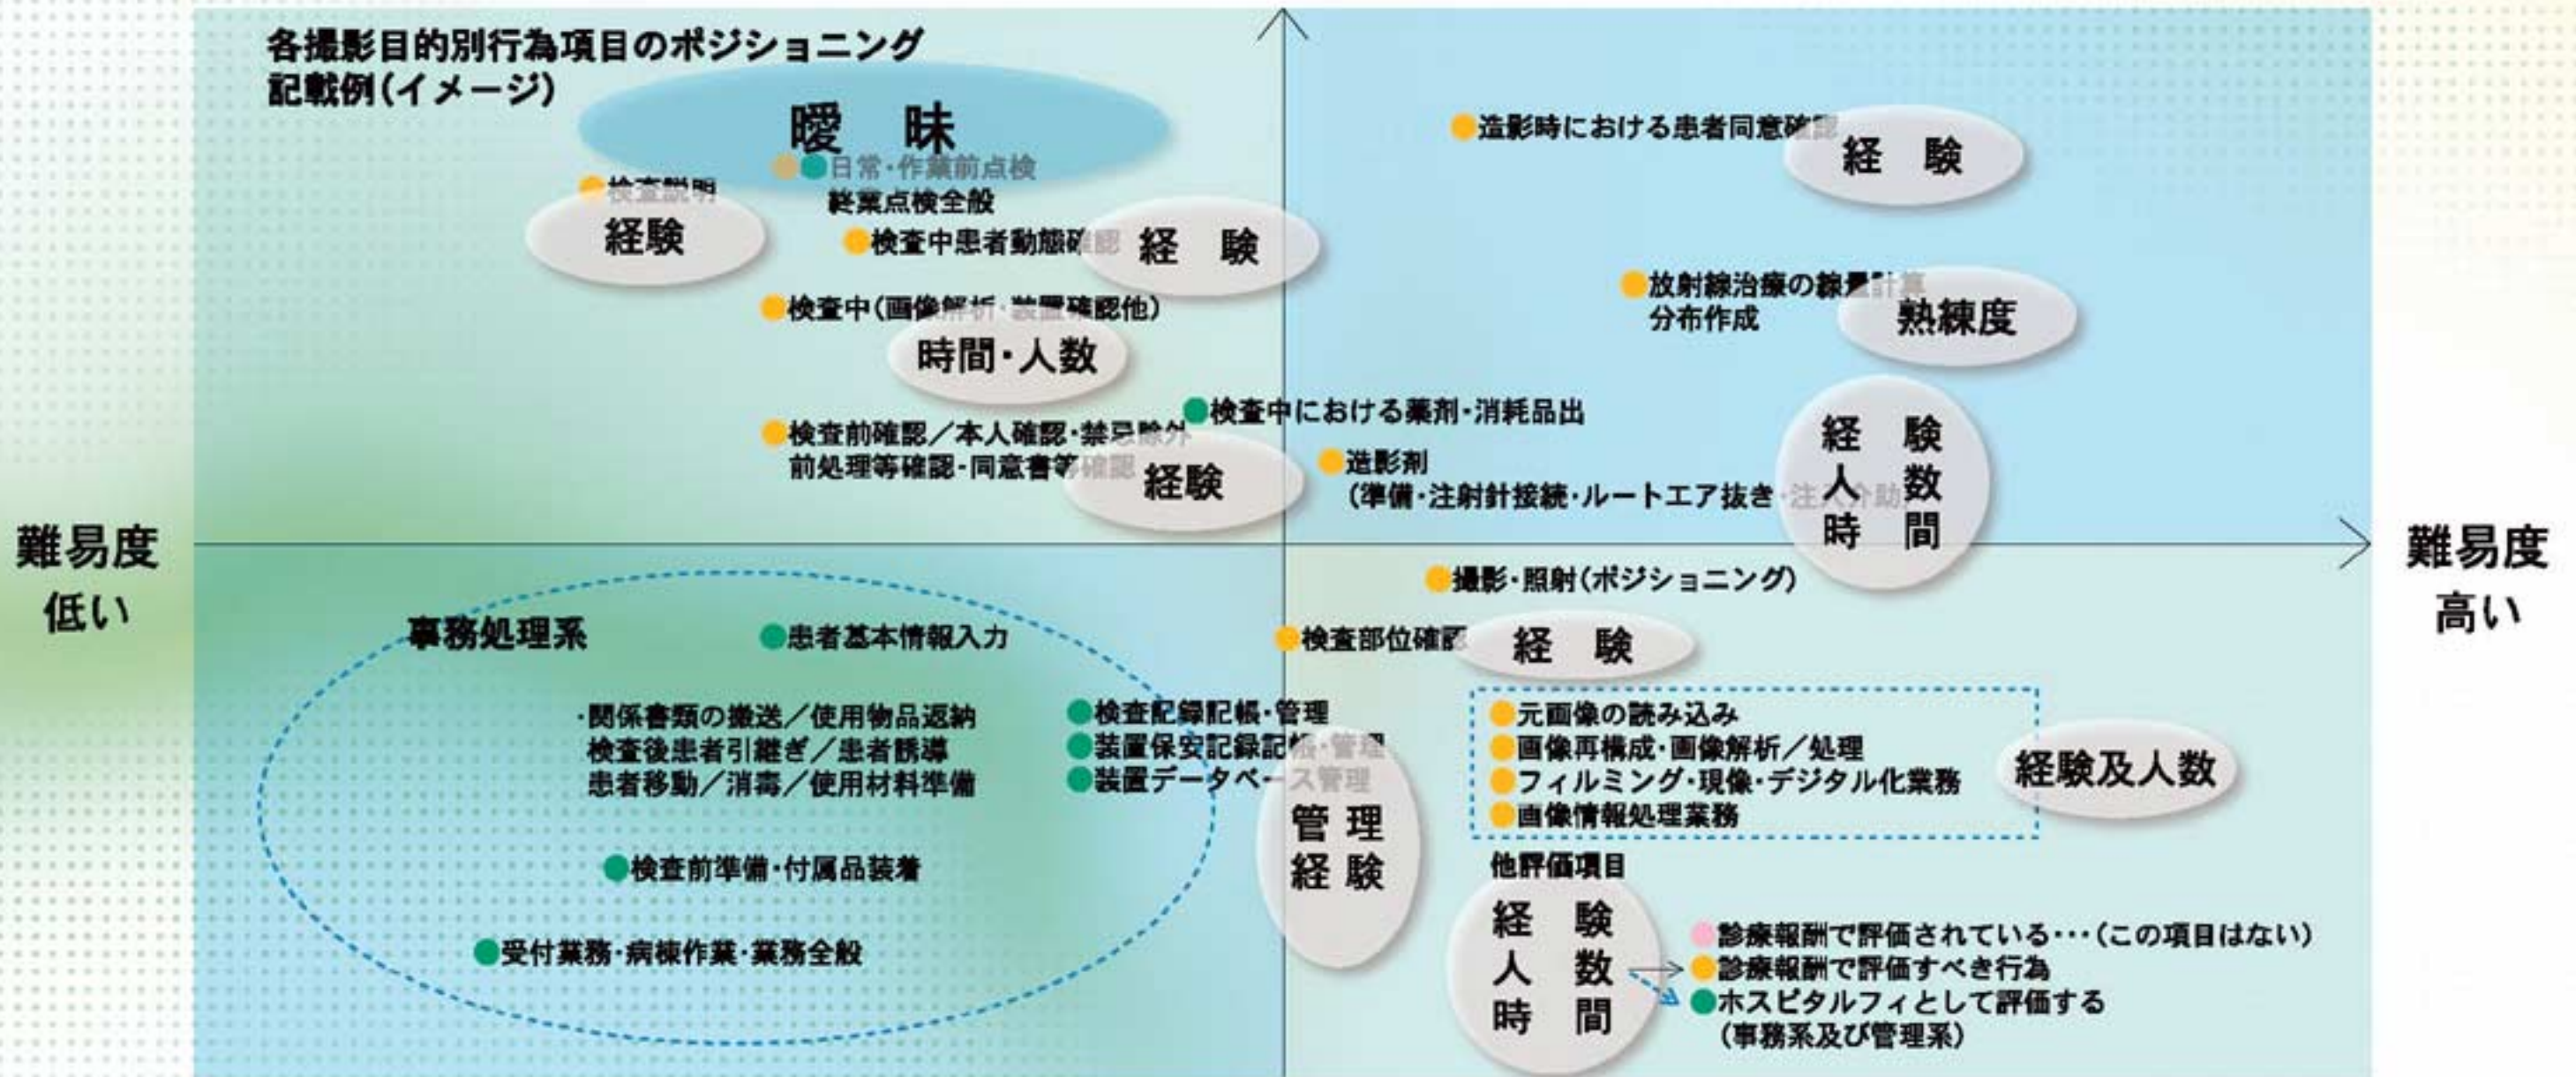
各撮影目的別行為項目のポジショニング
記載例(イメージ)

曖昧

日常・作業前点検
終業点検全般

検査説明
経験

検査中患者動態確認
経験

検査中(画像解析・装置確認他)
時間・人数

検査中における薬剤・消耗品出

検査前確認/本人確認・禁忌除外
前処理等確認・同意書等確認
経験

造影剤
(準備・注射針接続・ルートエア抜き・注入介助)

造影時における患者同意確認
経験

放射線治療の線量計算
分布作成
熱練度

経験
人数
時間

難易度
低い

難易度
高い

撮影・照射(ポジショニング)

事務処理系
患者基本情報入力

検査部位確認
経験

・関係書類の搬送/使用物品返納
検査後患者引継ぎ/患者誘導
患者移動/消毒/使用材料準備

検査記録記帳・管理
装置保安記録記帳・管理
装置データベース管理

管理
経験

元画像の読み込み
画像再構成・画像解析/処理
フィルミング・現像・デジタル化業務
画像情報処理業務
経験及人数

検査前準備・付属品装着

受付業務・病棟作業・業務全般

他評価項目
経験
人数
時間

診療報酬で評価されている・・・(この項目はない)
診療報酬で評価すべき行為
ホスピタルフィとして評価する
(事務系及び管理系)